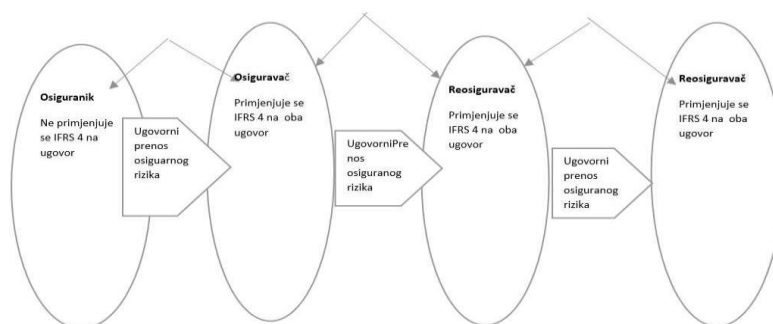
Osiguranik

Ne primjenjuje se IFRS 4 na ugovor

Ugovorni prenos osigurnog rizika

Osiguravač

Primjenjuje se IFRS 4 na oba ugovor

UgovorniPrenos osiguranog rizika

Reosiguravač

Primjenjuje se IFRS 4 na oba ugovor

Ugovorni prenos osiguranog rizika

Reosiguravač

Primjenjuje se IFRS 4 na oba ugovor